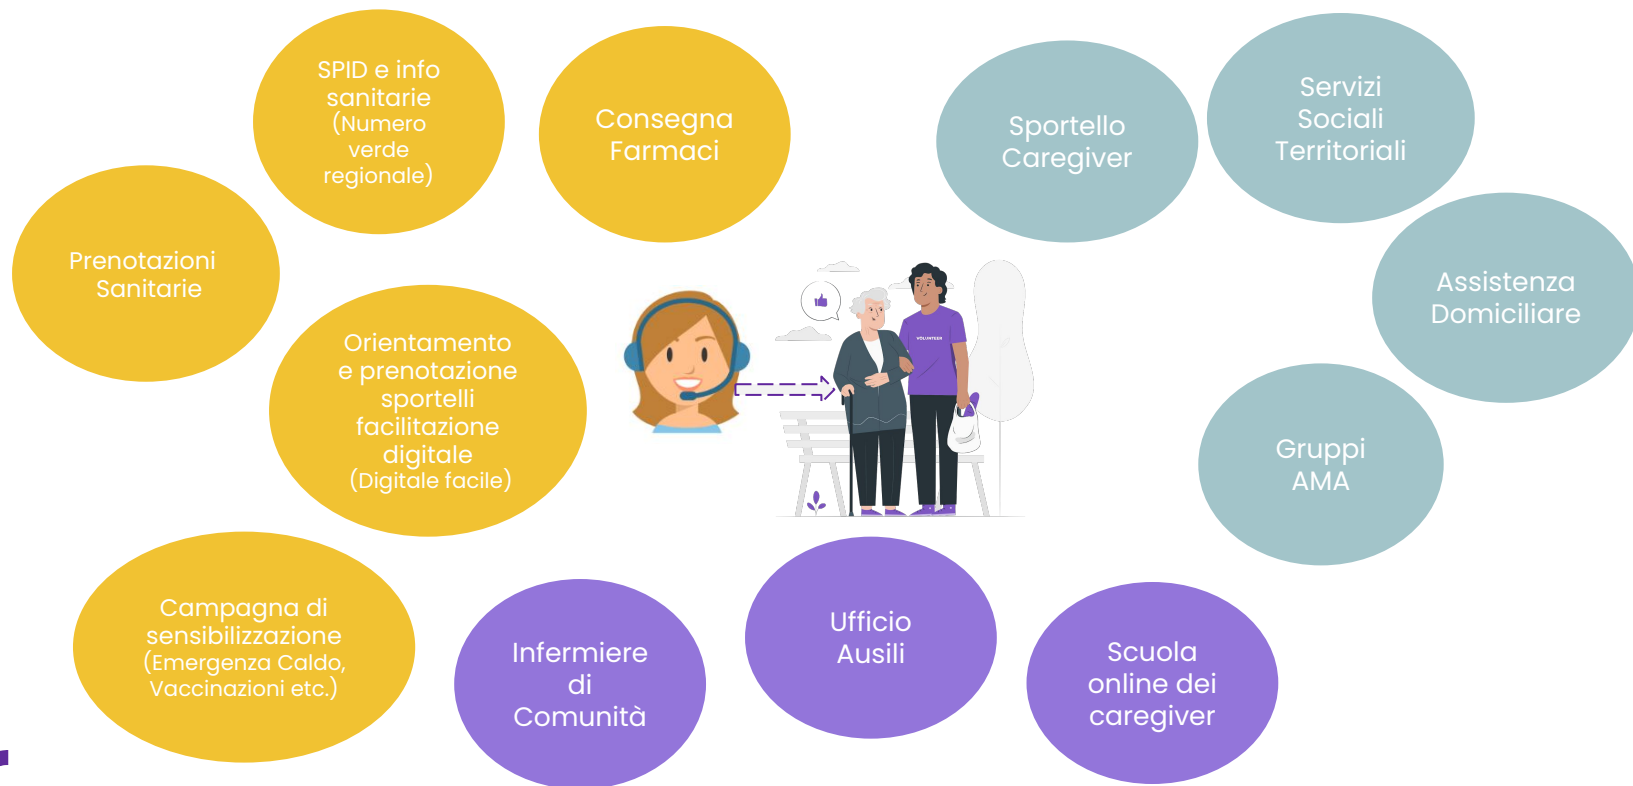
SPID e info sanitarie (Numero verde regionale)

Consegna Farmaci

Sportello Caregiver

Servizi Sociali Territoriali

Prenotazioni Sanitarie

Orientamento e prenotazione sportelli facilitazione digitale (Digitale facile)

VOLUNTEER

Assistenza Domiciliare

Gruppi AMA

Campagna di sensibilizzazione (Emergenza Caldo, Vaccinazioni etc.)

Infermiere di Comunità

Ufficio Ausili

Scuola online dei caregiver